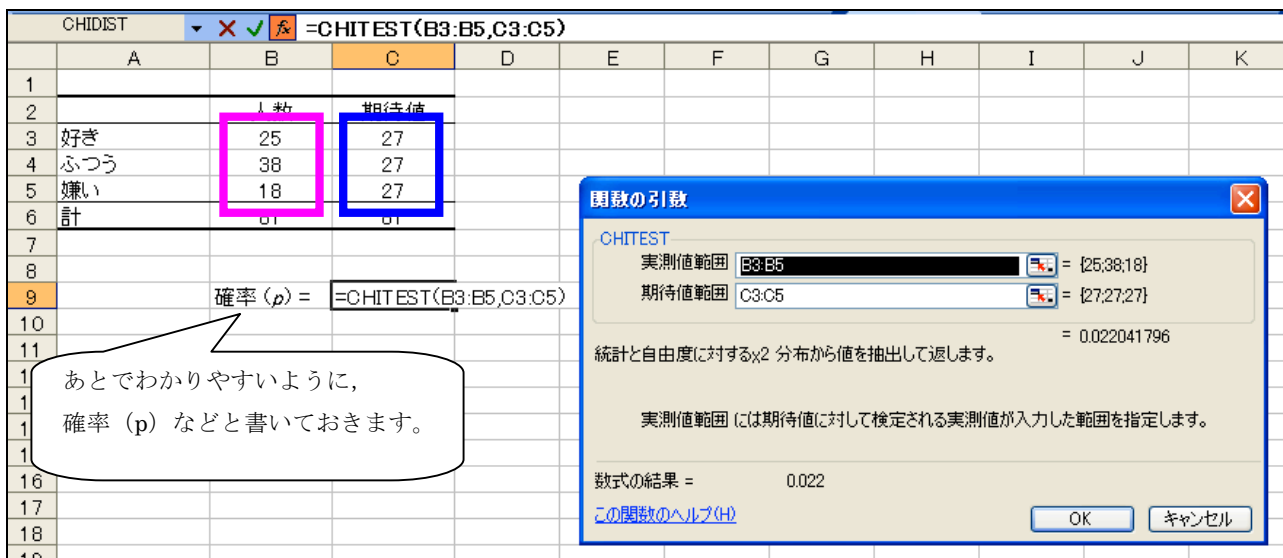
CHIDIST =CHITEST(B3:B5,C3:C5)

| | A | B | C | D | E | F | G | H | I | J | K |
|---|---|---|---|---|---|---|---|---|---|---|---|
| 1 | | | | | | | | | | | |
| 2 | | 人数 | 期待値 | | | | | | | | |
| 3 | 好き | 25 | 27 | | | | | | | | |
| 4 | ふつう | 38 | 27 | | | | | | | | |
| 5 | 嫌い | 18 | 27 | | | | | | | | |
| 6 | 計 | 81 | 81 | | | | | | | | |
| 7 | | | | | | | | | | | |
| 8 | | | | | | | | | | | |
| 9 | | 確率 ($p$) = | =CHITEST(B3:B5,C3:C5) | | | | | | | | |
| 10 | | | | | | | | | | | |
| 11 | | | | | | | | | | | |
| 16 | | | | | | | | | | | |
| 17 | | | | | | | | | | | |
| 18 | | | | | | | | | | | |

あとでわかりやすいように,
確率（p）などと書いておきます。

関数の引数
CHITEST
実測値範囲 B3:B5 = {25;38;18}
期待値範囲 C3:C5 = {27;27;27}
= 0.022041796
統計と自由度に対するχ2 分布から値を抽出して返します。

実測値範囲 には期待値に対して検定される実測値が入力した範囲を指定します。

数式の結果 = 0.022
この関数のヘルプ(H)
OK キャンセル